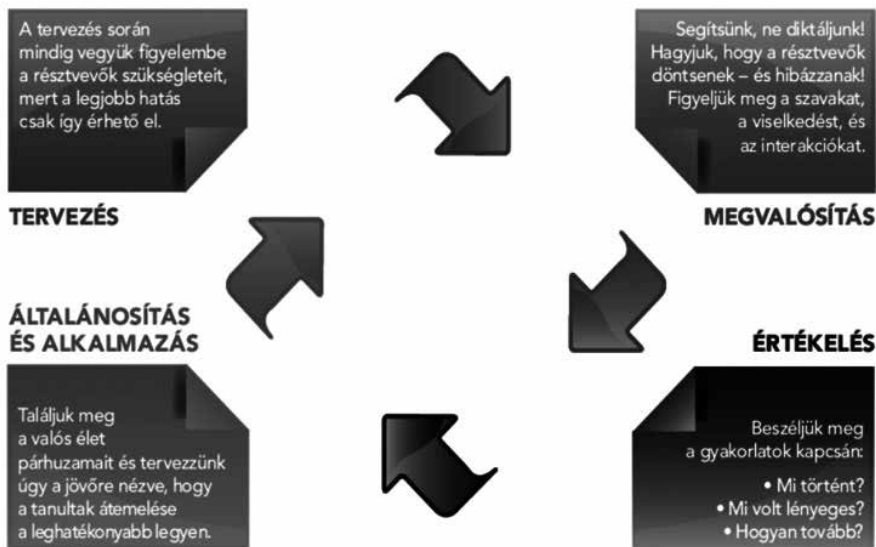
A tervezés során mindig vegyük figyelembe a résztvevők szükségleteit, mert a legjobb hatás csak így érhető el.

TERVEZÉS

Segítsünk, ne diktáljunk! Hagyjuk, hogy a résztvevők döntsenek – és hibázzanak! Figyeljük meg a szavakat, a viselkedést, és az interakciókat.

MEGVALÓSÍTÁS

ÁLTALÁNOSÍTÁS ÉS ALKALMAZÁS

ÉRTÉKELÉS

Találjuk meg a valós élet párhuzamait és tervezzünk úgy a jövőre nézve, hogy a tanultak átemelése a leghatékonyabb legyen.

Beszéljük meg a gyakorlatok kapcsán:
• Mi történt?
• Mi volt lényeges?
• Hogyan tovább?